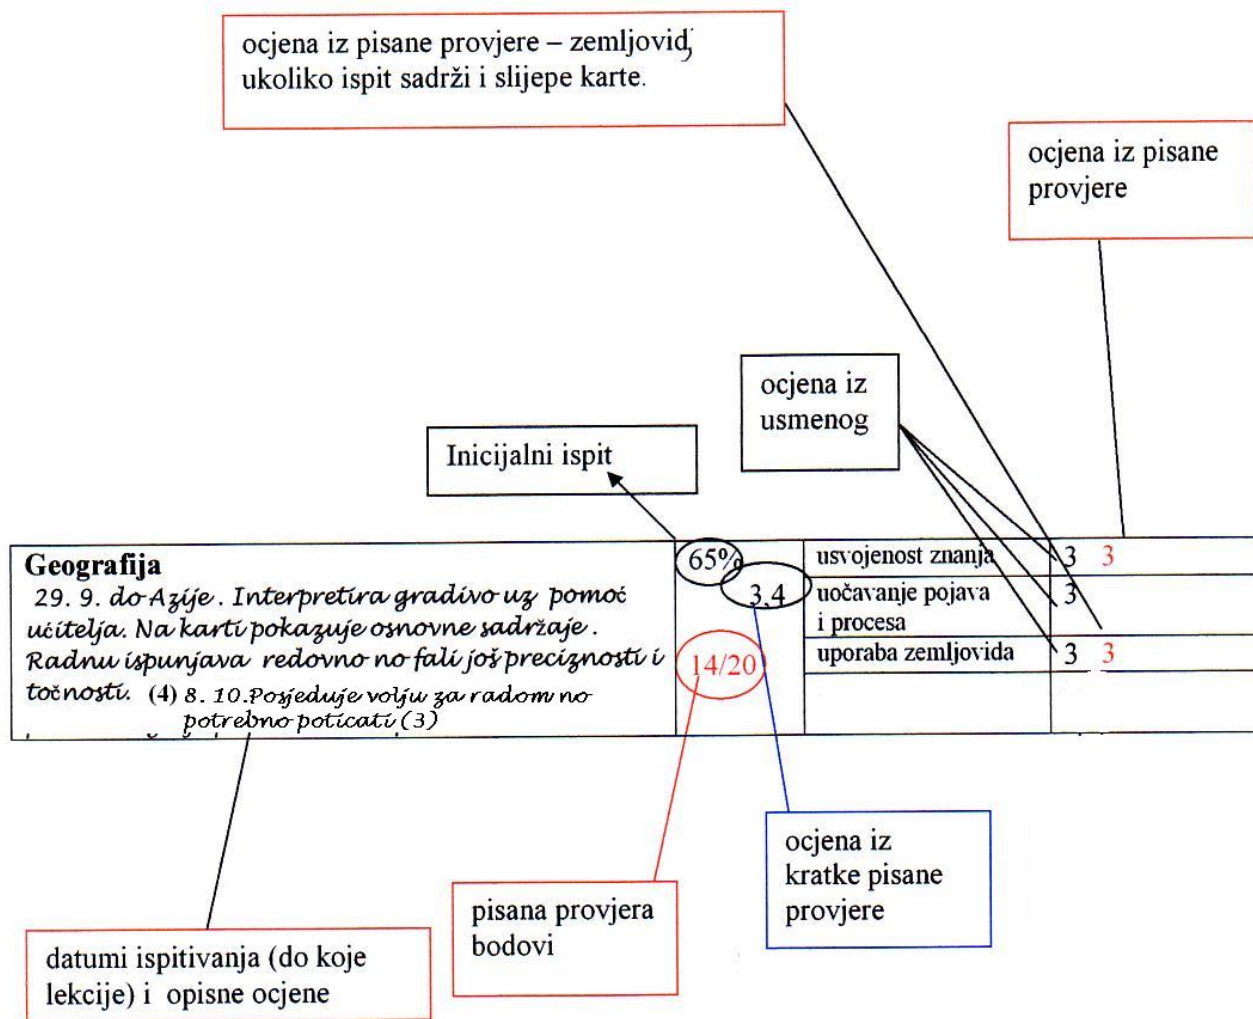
ocjena iz pisane provjere – zemljovid, ukoliko ispit sadrži i slijepe karte.

ocjena iz pisane provjere

ocjena iz usmenog

Inicijalni ispit

| Geografija 29. 9. do Azije. Interpretira gradivo uz pomoć učitelja. Na karti pokazuje osnovne sadržaje. Radnu ispunjava redovno no fali još preciznosti i točnosti. (4) 8. 10. Posjeduje volju za radom no potrebno poticati (3) | 65% 3,4 14/20 | usvojenost znanja | 3 3 |
|---|---|---|---|
| | | uočavanje pojava i procesa | 3 |
| | | uporaba zemljovida | 3 3 |

ocjena iz kratke pisane provjere

pisana provjera bodovi

datumi ispitivanja (do koje lekcije) i opisne ocjene